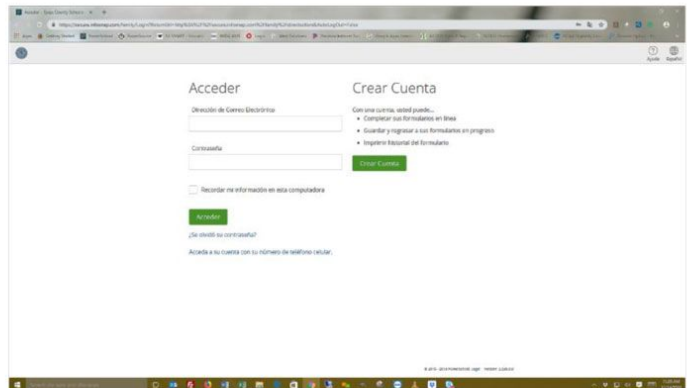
Acceder - Bay County Schools

Ayuda Español

Acceder

Dirección de Correo Electrónico

Contraseña

Recordar mi información en esta computadora

Acceder

¿Se olvidó su contraseña?

Acceda a su cuenta con su número de teléfono celular.

Crear Cuenta

Con una cuenta, usted puede...

- Completar sus formularios en línea
- Guardar y regresar a sus formularios en progreso
- Imprimir historial del formulario

Crear Cuenta

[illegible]